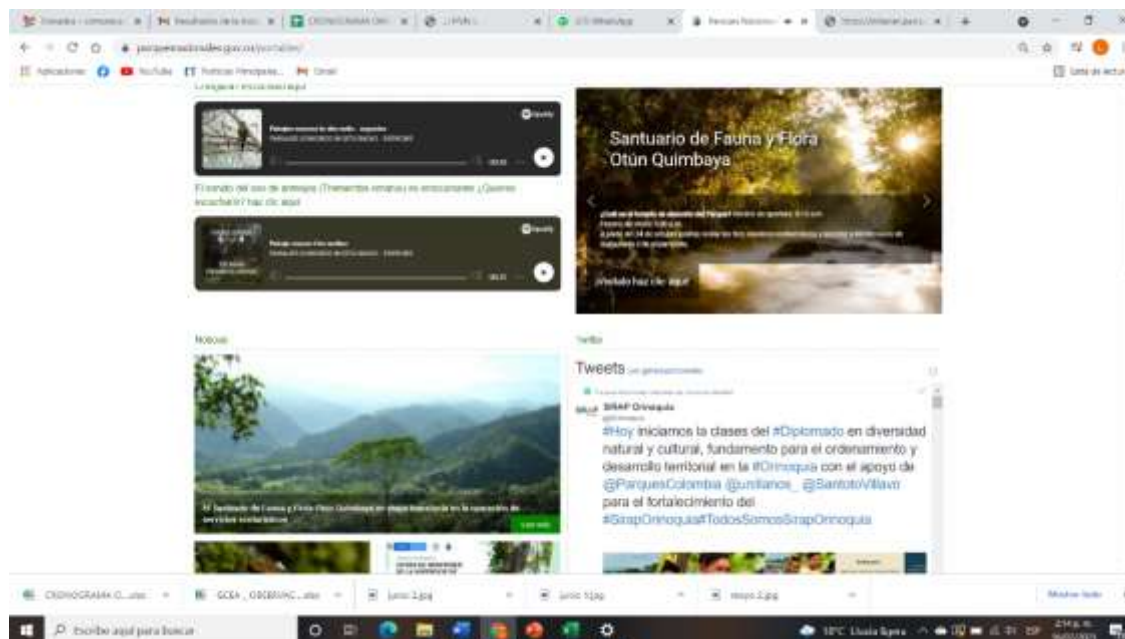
parquesnacionales.gov.co/portal/es/

Aplicaciones YouTube Noticias Principales Gmail

Santuario de Fauna y Flora Otún Quimbaya

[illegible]

Noticias

Twitter

Tweets

SIRAP Orinoquia

#Hoy iniciamos la clases del #Diplomado en diversidad natural y cultural, fundamento para el ordenamiento y desarrollo territorial en la #Orinoquia con el apoyo de @ParquesColombia @unillanos_ @SantotoVillavo para el fortalecimiento del #SirapOrinoquia#TodosSomosSirapOrinoquia

CRONOGRAMA C....xlsx

junio 1.jpg

mayo 2.jpg

Mostrar todo

Escribe aquí para buscar

19°C Lluvia ligera